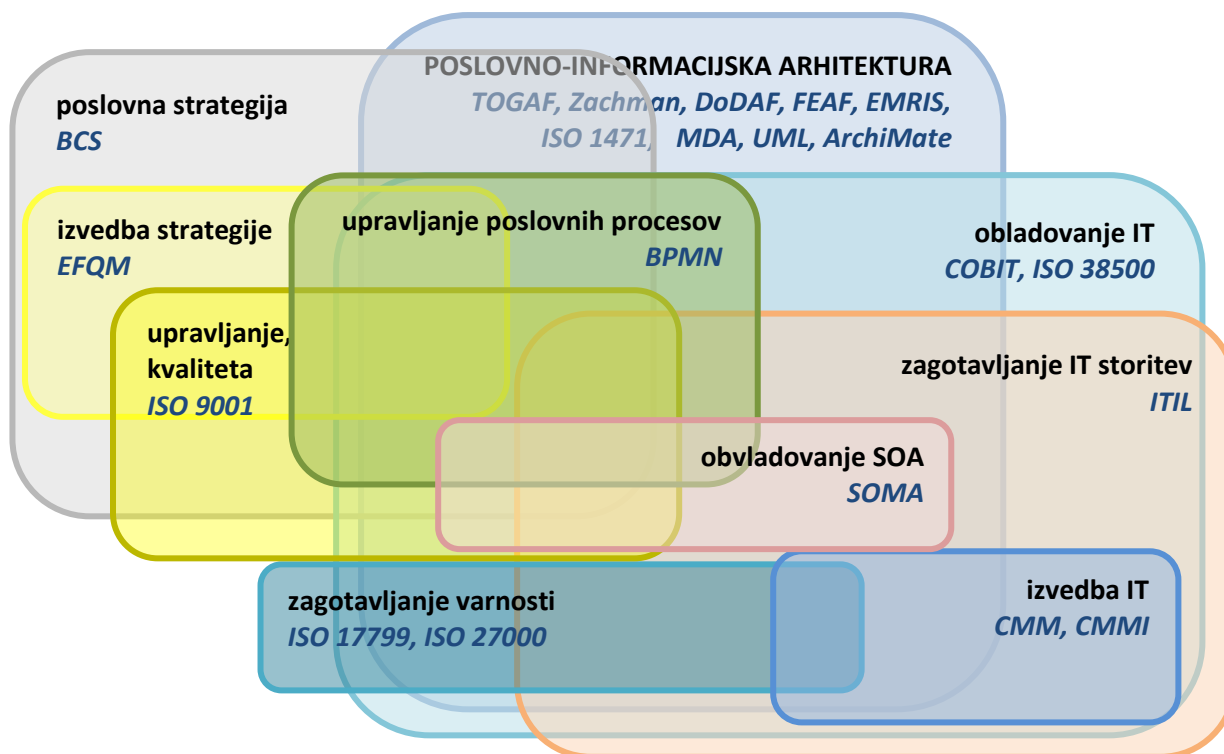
POSLOVNO-INFORMACIJSKA ARHITEKTURA
TOGAF, Zachman, DoDAF, FEAF, EMRIS, ISO 1471, MDA, UML, ArchiMate

poslovna strategija
BCS

izvedba strategije
EFQM

upravljanje poslovnih procesov
BPMN

obladovanje IT
COBIT, ISO 38500

upravljanje, kvaliteta
ISO 9001

zagotavljanje IT storitev
ITIL

obvladovanje SOA
SOMA

zagotavljanje varnosti
ISO 17799, ISO 27000

izvedba IT
CMM, CMMI